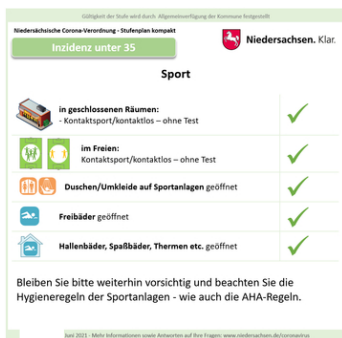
Gültigkeit der Stufe wird durch Allgemeinverfügung der Kommune festgestellt

Niedersächsische Corona-Verordnung - Stufenplan kompakt

Niedersachsen. Klar.

Inzidenz unter 35

Sport

in geschlossenen Räumen:
- Kontaktsport/kontaktlos – ohne Test

im Freien:
Kontaktsport/kontaktlos – ohne Test

Duschen/Umkleide auf Sportanlagen geöffnet

Freibäder geöffnet

Hallenbäder, Spaßbäder, Thermen etc. geöffnet

Bleiben Sie bitte weiterhin vorsichtig und beachten Sie die Hygieneregeln der Sportanlagen - wie auch die AHA-Regeln.

Juni 2021 - Mehr Informationen sowie Antworten auf Ihre Fragen: www.niedersachsen.de/coronavirus